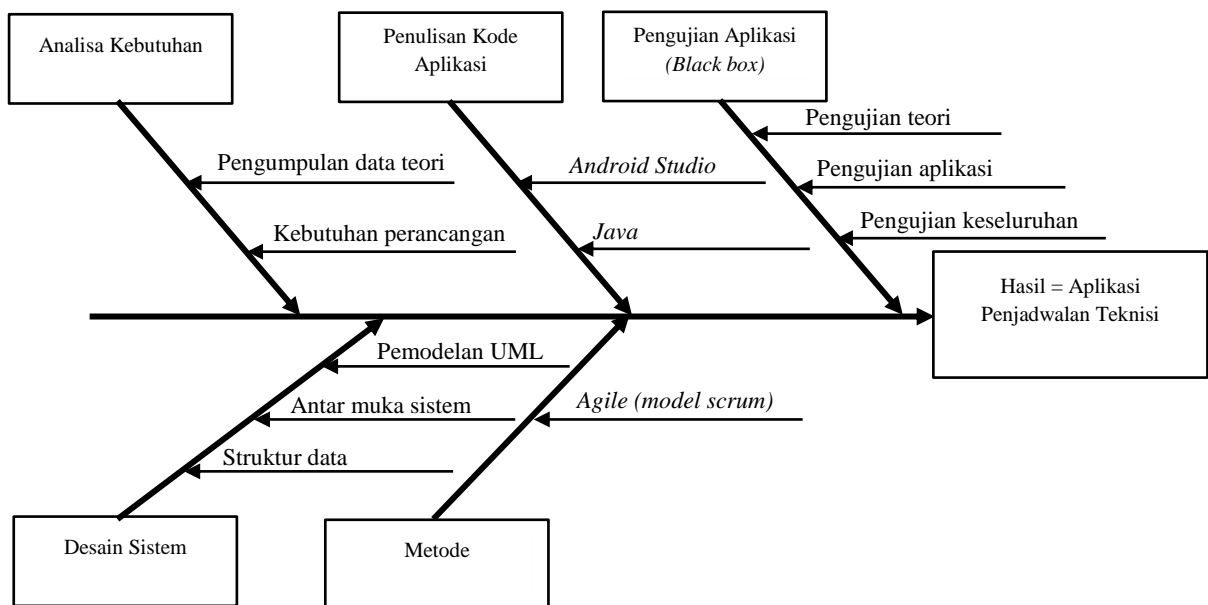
Analisa Kebutuhan

Penulisan Kode Aplikasi

Pengujian Aplikasi *(Black box)*

Pengujian teori

Pengujian aplikasi

Pengujian keseluruhan

Pengumpulan data teori

Kebutuhan perancangan

*Android Studio*

*Java*

Hasil = Aplikasi Penjadwalan Teknisi

Pemodelan UML

Antar muka sistem

Struktur data

*Agile (model scrum)*

Desain Sistem

Metode